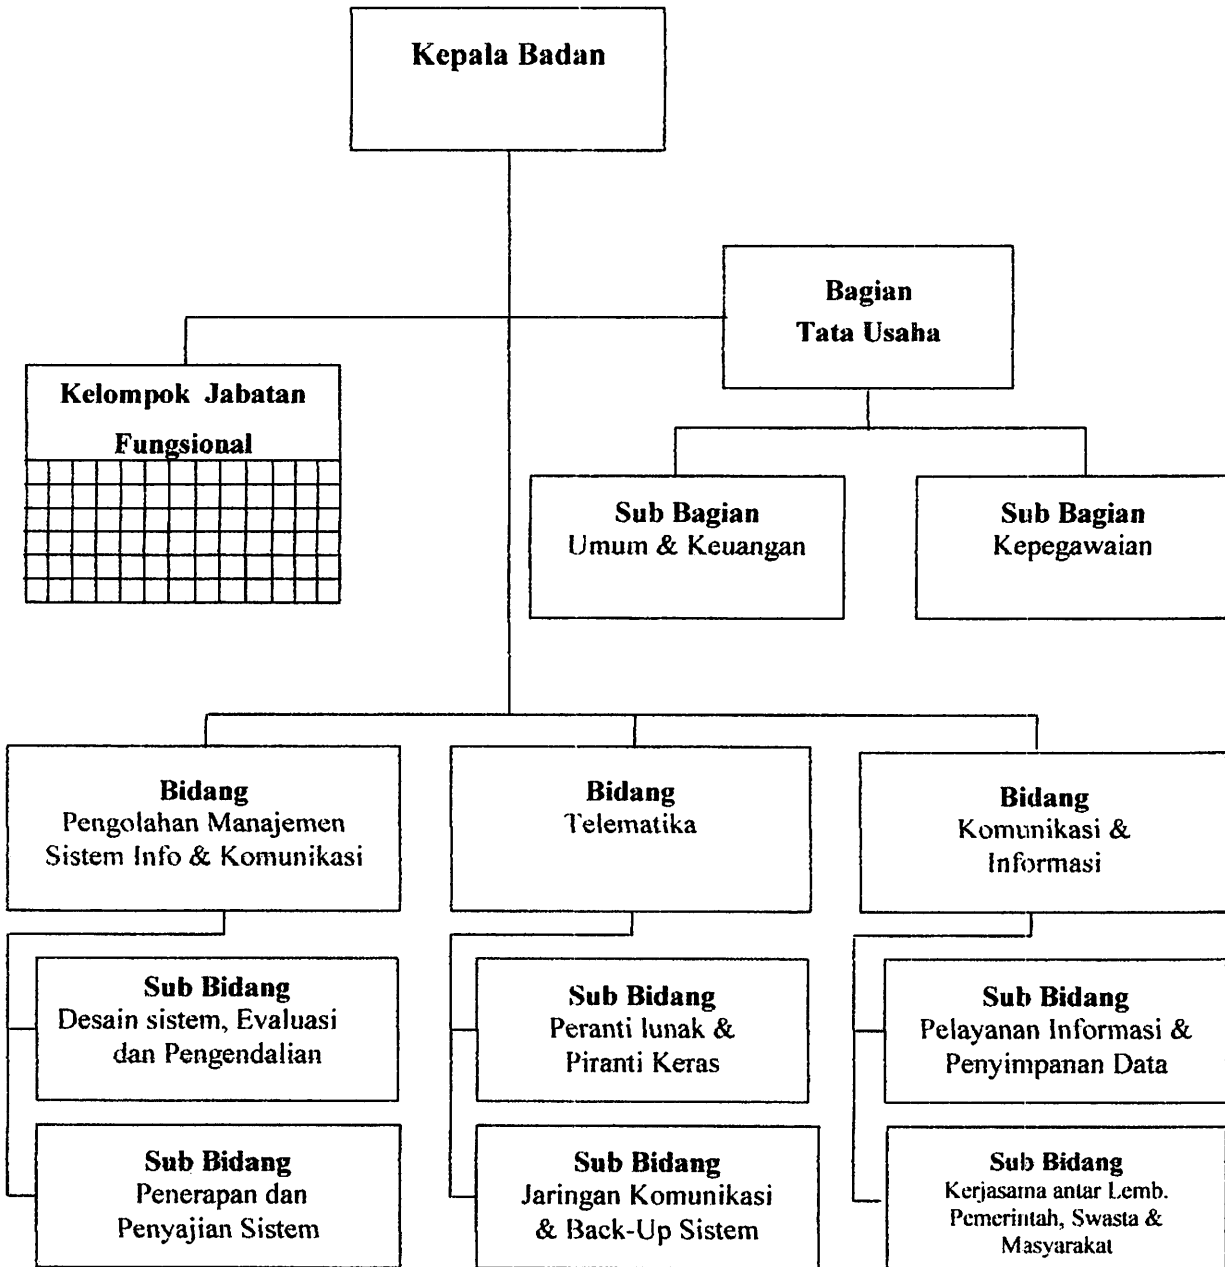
Kepala Badan

Bagian
Tata Usaha

Kelompok Jabatan
Fungsional

Sub Bagian
Umum & Keuangan

Sub Bagian
Kepegawaian

Bidang
Pengolahan Manajemen
Sistem Info & Komunikasi

Sub Bidang
Desain sistem, Evaluasi
dan Pengendalian

Sub Bidang
Penerapan dan
Penyajian Sistem

Bidang
Telematika

Sub Bidang
Peranti lunak &
Piranti Keras

Sub Bidang
Jaringan Komunikasi
& Back-Up Sistem

Bidang
Komunikasi &
Informasi

Sub Bidang
Pelayanan Informasi &
Penyimpanan Data

Sub Bidang
Kerjasama antar Lemb.
Pemerintah, Swasta &
Masyarakat